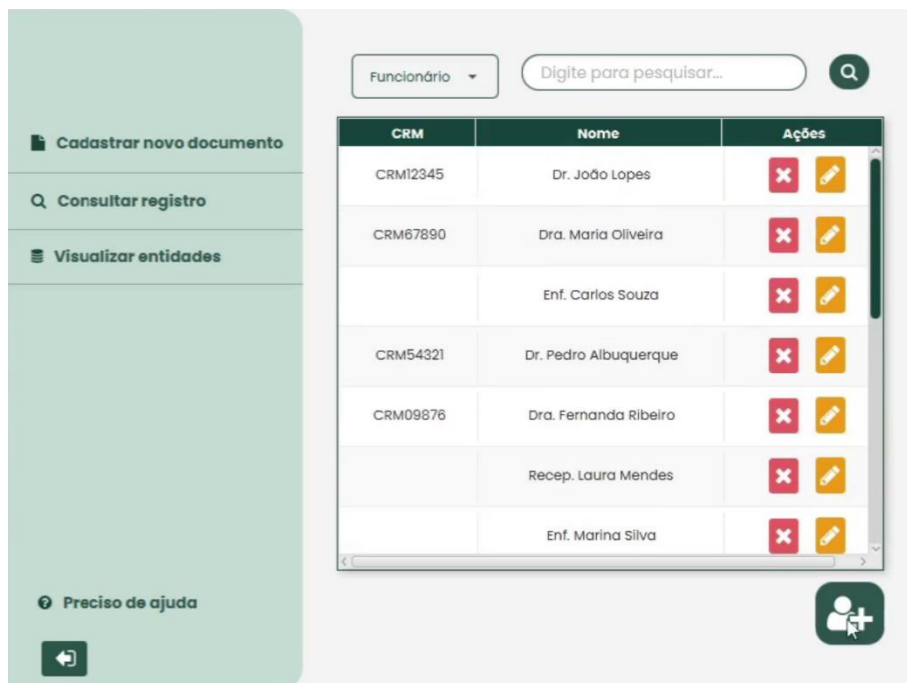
Cadastrar novo documento

Consultar registro

Visualizar entidades

Preciso de ajuda

Funcionário

Digite para pesquisar...

| CRM | Nome | Ações |
|---|---|---|
| CRM12345 | Dr. João Lopes | |
| CRM67890 | Dra. Maria Oliveira | |
| | Enf. Carlos Souza | |
| CRM54321 | Dr. Pedro Albuquerque | |
| CRM09876 | Dra. Fernanda Ribeiro | |
| | Recep. Laura Mendes | |
| | Enf. Marina Silva | |